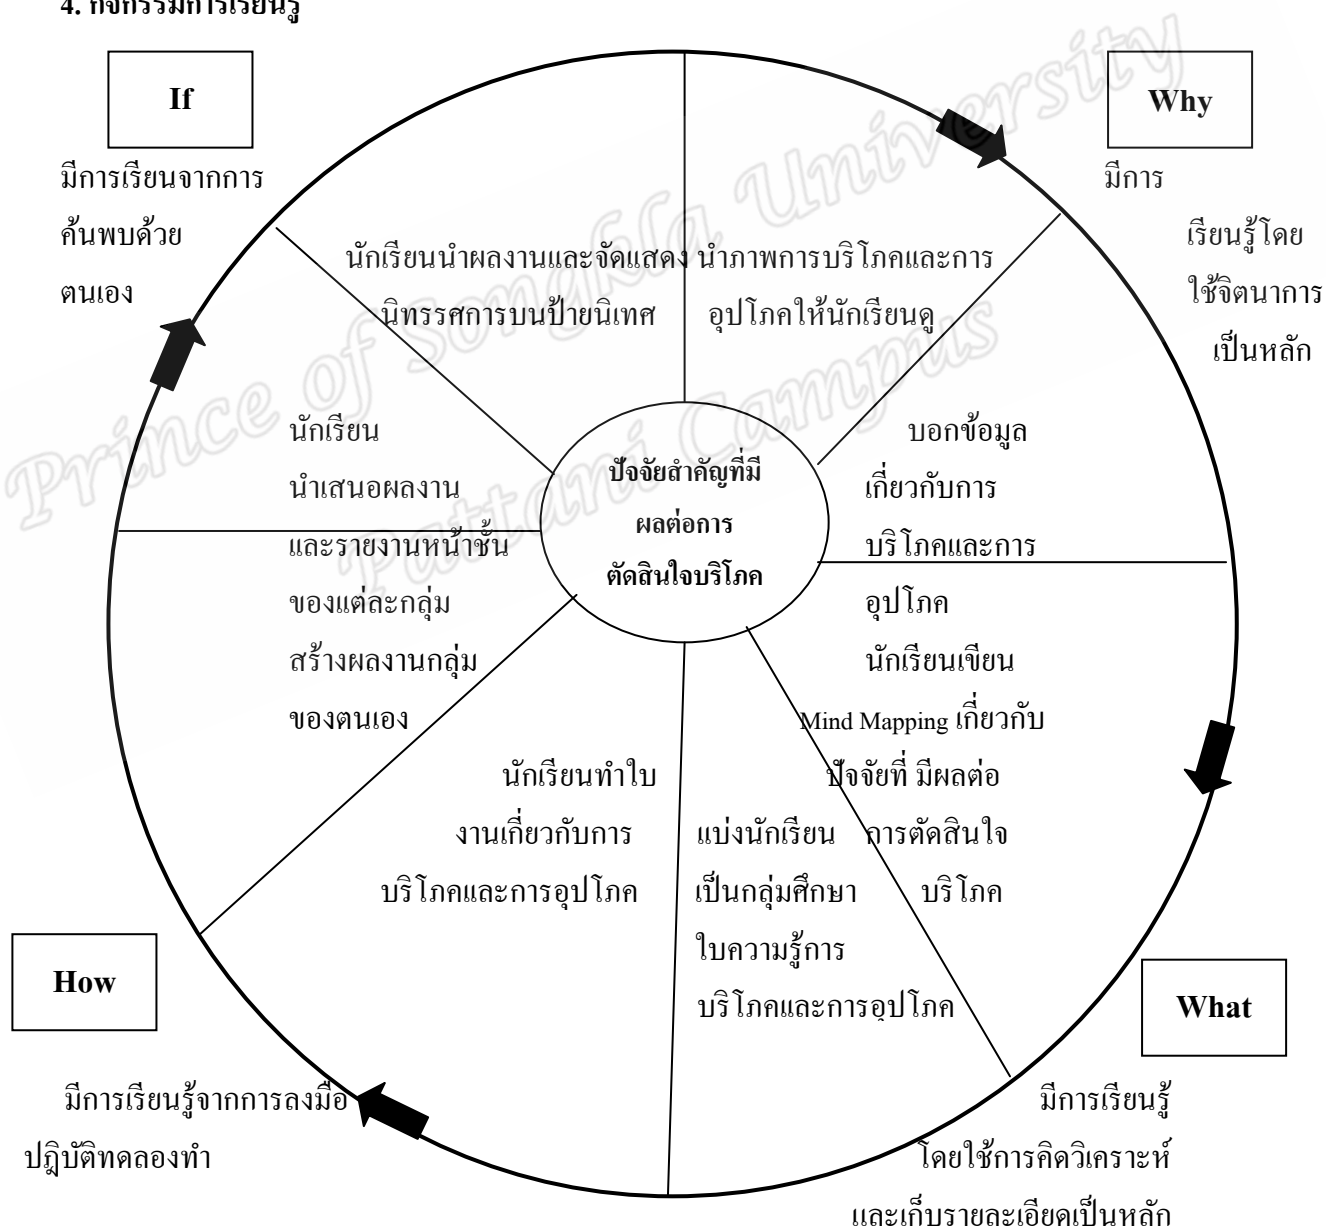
4. กิจกรรมการเรียนรู้

If

มีการเรียนจากการค้นพบด้วยตนเอง

Why

มีการเรียนรู้โดยใช้จิตนาการเป็นหลัก

นักเรียนนำผลงานและจัดแสดงนิทรรศการบนป้ายนิเทศ

นำภาพการบริโภคและการอุปโภคให้นักเรียนดู

ปัจจัยสำคัญที่มีผลต่อการตัดสินใจบริโภค

บอกข้อมูลเกี่ยวกับการบริโภคและการอุปโภค

นักเรียนนำเสนอผลงานและรายงานหน้าชั้นของแต่ละกลุ่ม

สร้างผลงานกลุ่มของตนเอง

นักเรียนเขียน Mind Mapping เกี่ยวกับปัจจัยที่ มีผลต่อการตัดสินใจบริโภค

นักเรียนทำใบงานเกี่ยวกับการบริโภคและการอุปโภค

แบ่งนักเรียนเป็นกลุ่มศึกษาใบความรู้การบริโภคและการอุปโภค

How

มีการเรียนรู้จากการลงมือปฏิบัติทดลองทำ

What

มีการเรียนรู้โดยใช้การคิดวิเคราะห์และเก็บรายละเอียดเป็นหลัก

Prince of Songkla University Pattani Campus